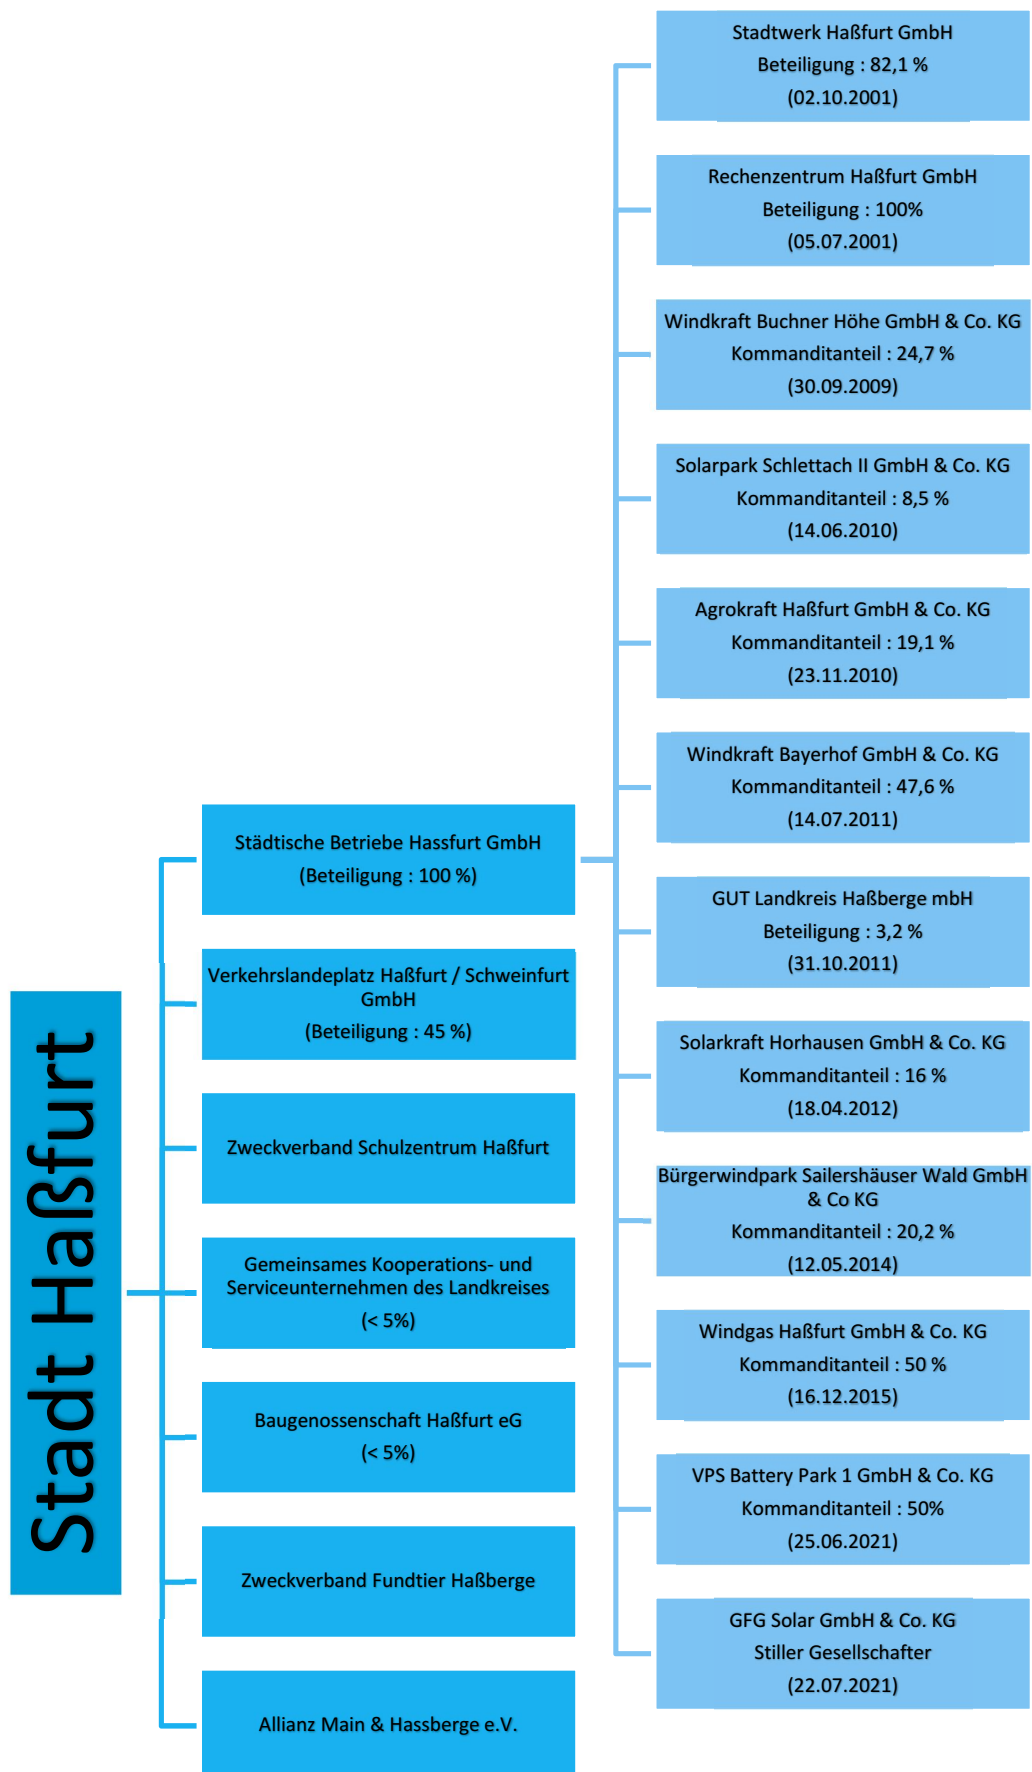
Stadt Haßfurt

Städtische Betriebe Hassfurt GmbH
(Beteiligung : 100 %)

Verkehrslandeplatz Haßfurt / Schweinfurt GmbH
(Beteiligung : 45 %)

Zweckverband Schulzentrum Haßfurt

Gemeinsames Kooperations- und Serviceunternehmen des Landkreises
(< 5%)

Baugenossenschaft Haßfurt eG
(< 5%)

Zweckverband Fundtier Haßberge

Allianz Main & Hassberge e.V.

Stadtwerk Haßfurt GmbH
Beteiligung : 82,1 %
(02.10.2001)

Rechenzentrum Haßfurt GmbH
Beteiligung : 100%
(05.07.2001)

Windkraft Buchner Höhe GmbH & Co. KG
Kommanditanteil : 24,7 %
(30.09.2009)

Solarpark Schlettach II GmbH & Co. KG
Kommanditanteil : 8,5 %
(14.06.2010)

Agrokraft Haßfurt GmbH & Co. KG
Kommanditanteil : 19,1 %
(23.11.2010)

Windkraft Bayerhof GmbH & Co. KG
Kommanditanteil : 47,6 %
(14.07.2011)

GUT Landkreis Haßberge mbH
Beteiligung : 3,2 %
(31.10.2011)

Solarkraft Horhausen GmbH & Co. KG
Kommanditanteil : 16 %
(18.04.2012)

Bürgerwindpark Sailershäuser Wald GmbH & Co KG
Kommanditanteil : 20,2 %
(12.05.2014)

Windgas Haßfurt GmbH & Co. KG
Kommanditanteil : 50 %
(16.12.2015)

VPS Battery Park 1 GmbH & Co. KG
Kommanditanteil : 50%
(25.06.2021)

GFG Solar GmbH & Co. KG
Stiller Gesellschafter
(22.07.2021)